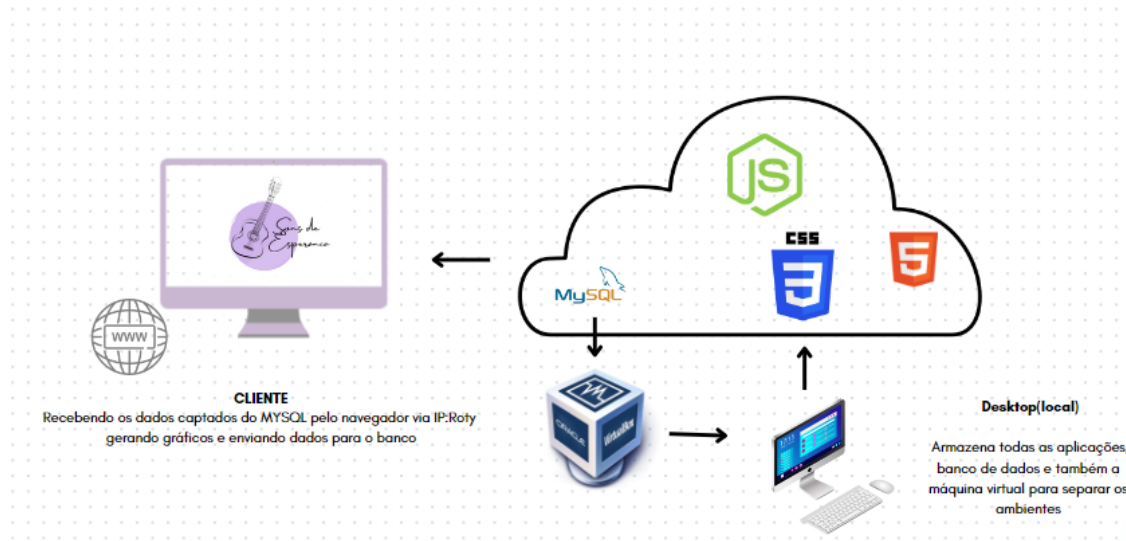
Sons da Esperança

WWW

CLIENTE

Recebendo os dados captados do MYSQL pelo navegador via IP:Roty gerando gráficos e enviando dados para o banco

JS

MySQL

CSS

5

ORACLE VirtualBox

Desktop(local)

Armazena todas as aplicações, banco de dados e também a máquina virtual para separar os ambientes